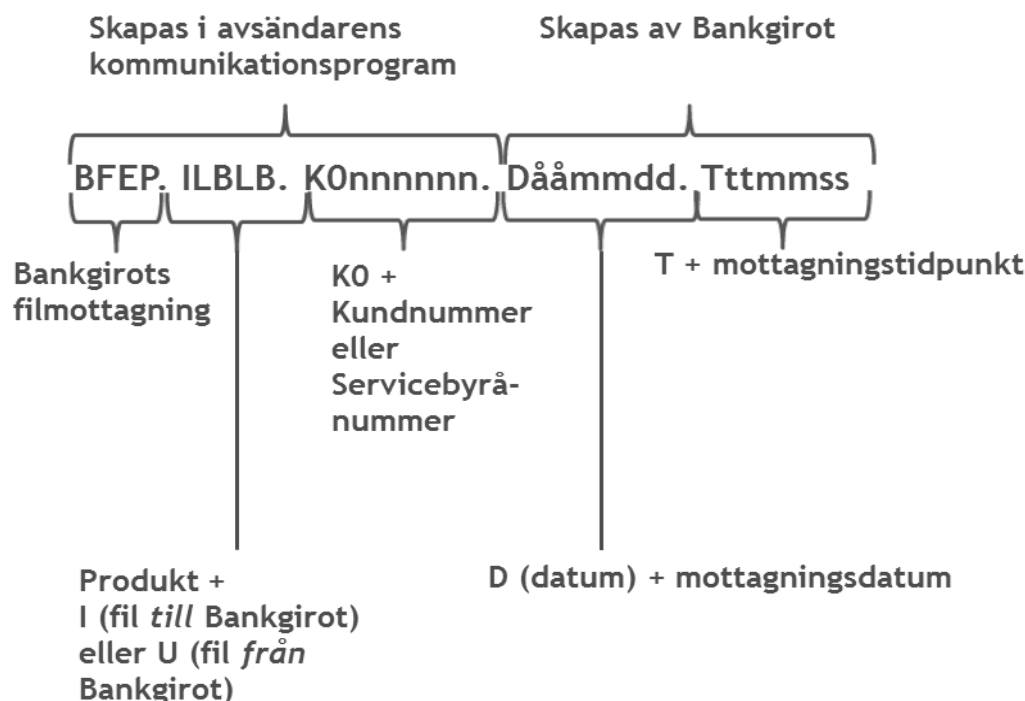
Skapas i avsändarens kommunikationsprogram

Skapas av Bankgirot

BFEP. ILBLB. K0nnnnnn. Dååmmdd. Tttmmss

Bankgirots filmottagning

K0 + Kundnummer eller Servicebyrånummer

T + mottagningstidpunkt

Produkt + I (fil *till* Bankgirot) eller U (fil *från* Bankgirot)

D (datum) + mottagningsdatum